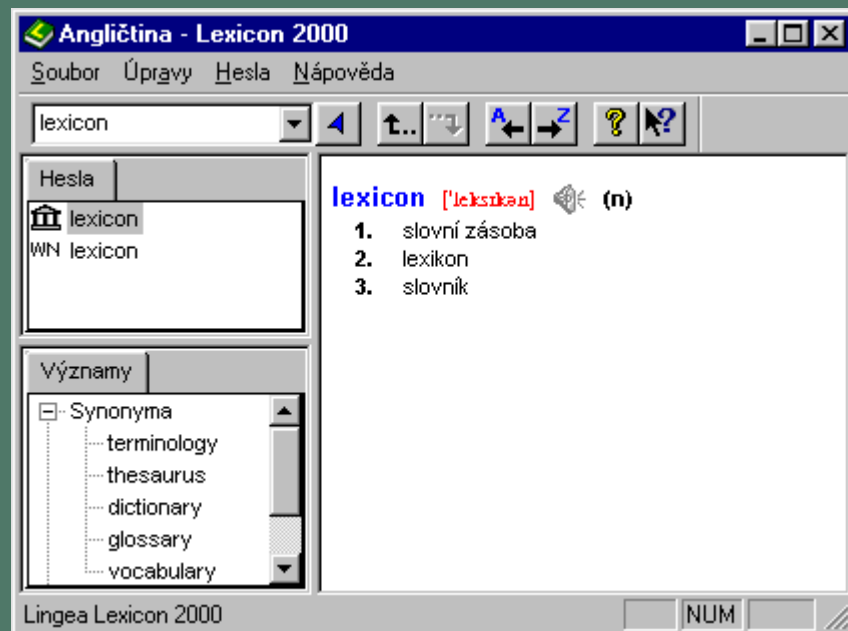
Angličtina - Lexicon 2000

Soubor Úpravy Hesla Nápověda

lexicon

Hesla

lexicon
WN lexicon

Významy

Synonyma
terminology
thesaurus
dictionary
glossary
vocabulary

lexicon ['leksɪkən] (n)
1. slovní zásoba
2. lexikon
3. slovník

Lingea Lexicon 2000

NUM